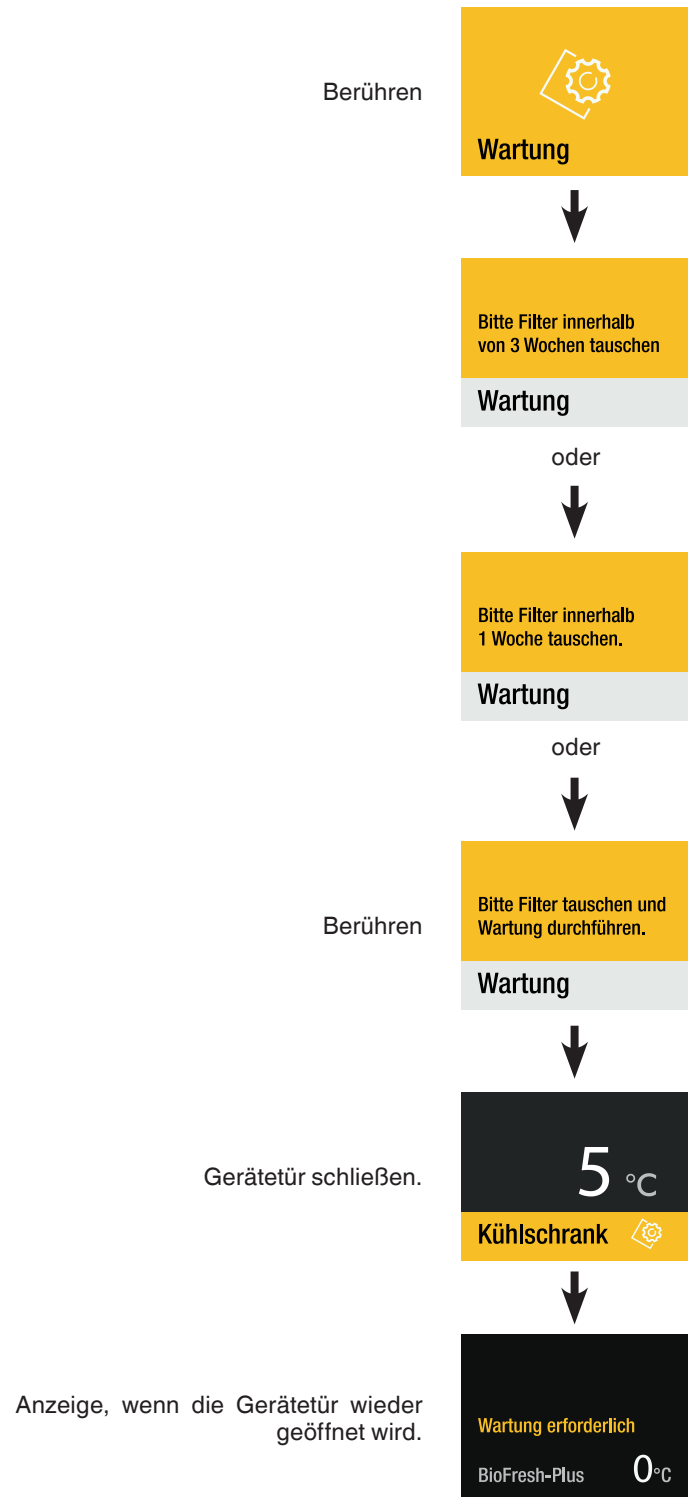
Berühren

Wartung

Bitte Filter innerhalb von 3 Wochen tauschen

Wartung

oder

Bitte Filter innerhalb 1 Woche tauschen.

Wartung

oder

Berühren

Bitte Filter tauschen und Wartung durchführen.

Wartung

Gerätetür schließen.

5 °C

Kühlschrank

Anzeige, wenn die Gerätetür wieder geöffnet wird.

Wartung erforderlich

BioFresh-Plus 0°C